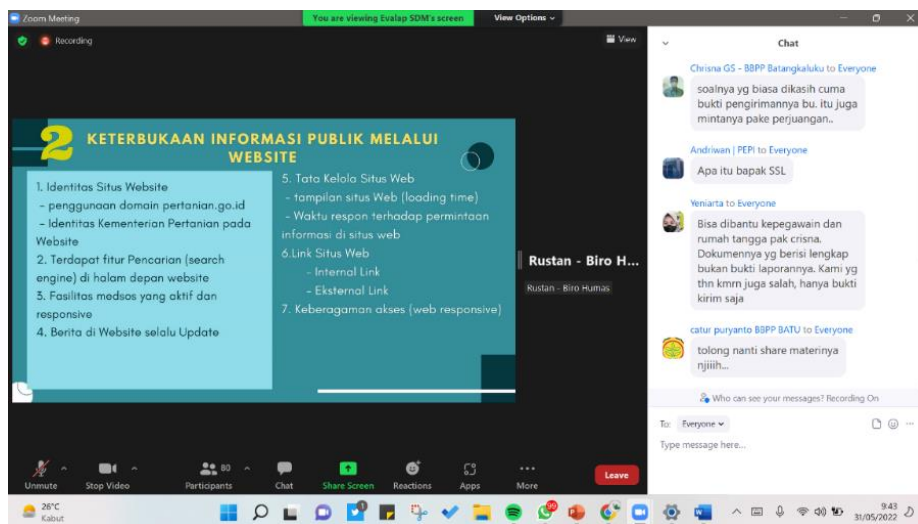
Zoom Meeting

You are viewing Evalap SDM's screen

View Options

Recording

View

2 KETERBUKAAN INFORMASI PUBLIK MELALUI WEBSITE

1. Identitas Situs Website
- penggunaan domain pertanian.go.id
- Identitas Kementerian Pertanian pada Website
2. Terdapat fitur Pencarian (search engine) di halam depan website
3. Fasilitas medsos yang aktif dan responsive
4. Berita di Website selalu Update

5. Tata Kelola Situs Web
- tampilan situs Web (loading time)
- Waktu respon terhadap permintaan informasi di situs web
6.Link Situs Web
- Internal Link
- Eksternal Link
7. Keberagaman akses (web responsive)

Rustan - Biro H...

Rustan - Biro Humas

Chat

Chrisna GS - BBPP Batangkaluku to Everyone
soalnya yg biasa dikasih cuma bukti pengirimannya bu. itu juga mintanya pake perjuangan..

Andriwan | PEPI to Everyone
Apa itu bapak SSL

Yeniarta to Everyone
Bisa dibantu kepegawain dan rumah tangga pak crisna. Dokumennya yg berisi lengkap bukan bukti laporannya. Kami yg thn kmrn juga salah, hanya bukti kirim saja

catur puryanto BBPP BATU to Everyone
tolong nanti share materinya njiiih...

Who can see your messages? Recording On

To: Everyone

Type message here...

Unmute
Stop Video
Participants 80
Chat
Share Screen
Reactions
Apps
More
Leave

26°C
Kabut

9:43
31/05/2022